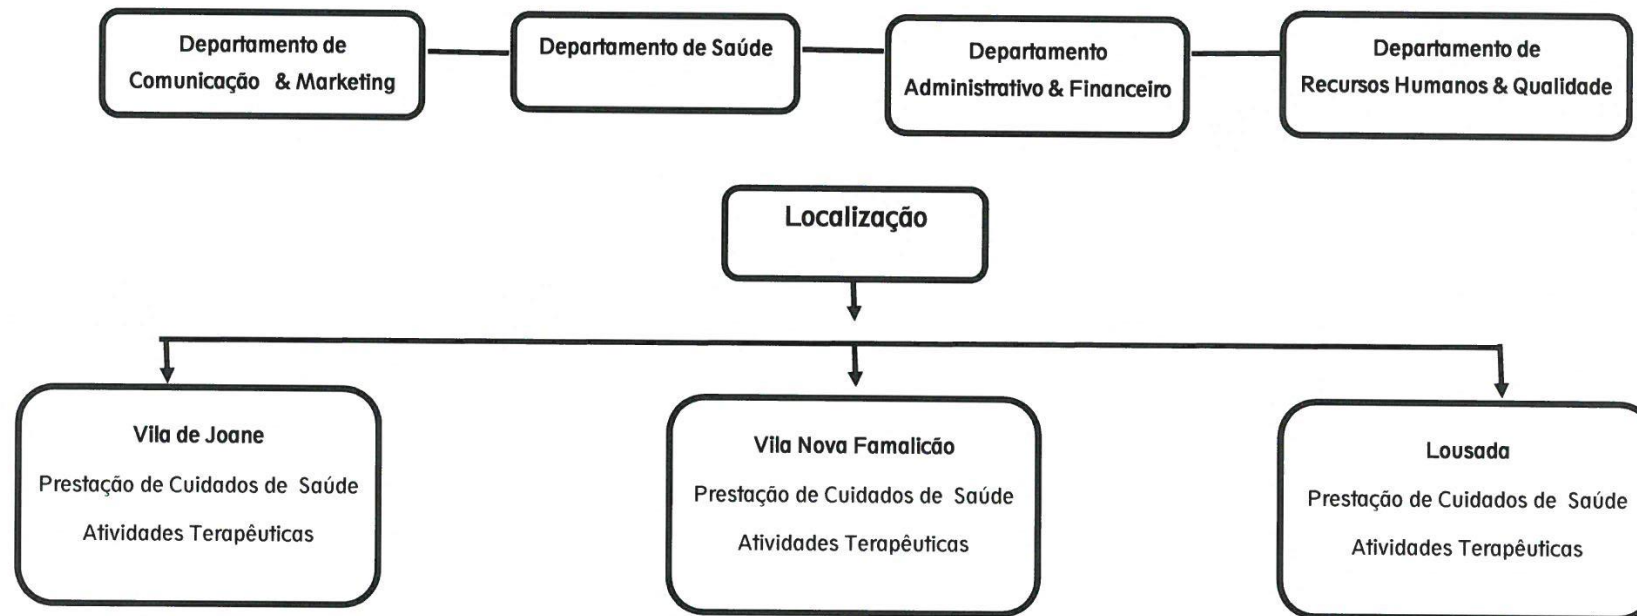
Departamento de Comunicação & Marketing

Departamento de Saúde

Departamento Administrativo & Financeiro

Departamento de Recursos Humanos & Qualidade

Localização

Vila de Joane
Prestação de Cuidados de Saúde
Atividades Terapêuticas

Vila Nova Famalicão
Prestação de Cuidados de Saúde
Atividades Terapêuticas

Lousada
Prestação de Cuidados de Saúde
Atividades Terapêuticas